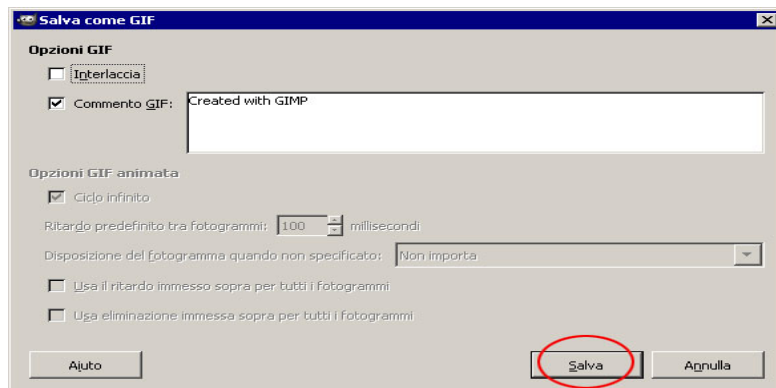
Salva come GIF

Opzioni GIF

Interlaccia

Commento GIF:

Created with GIMP

Opzioni GIF animata

Ciclo infinito

Ritardo predefinito tra fotogrammi: 100 millisecondi

Disposizione del fotogramma quando non specificato: Non importa

Usa il ritardo immesso sopra per tutti i fotogrammi

Usa eliminazione immessa sopra per tutti i fotogrammi

Aiuto

Salva

Annulla